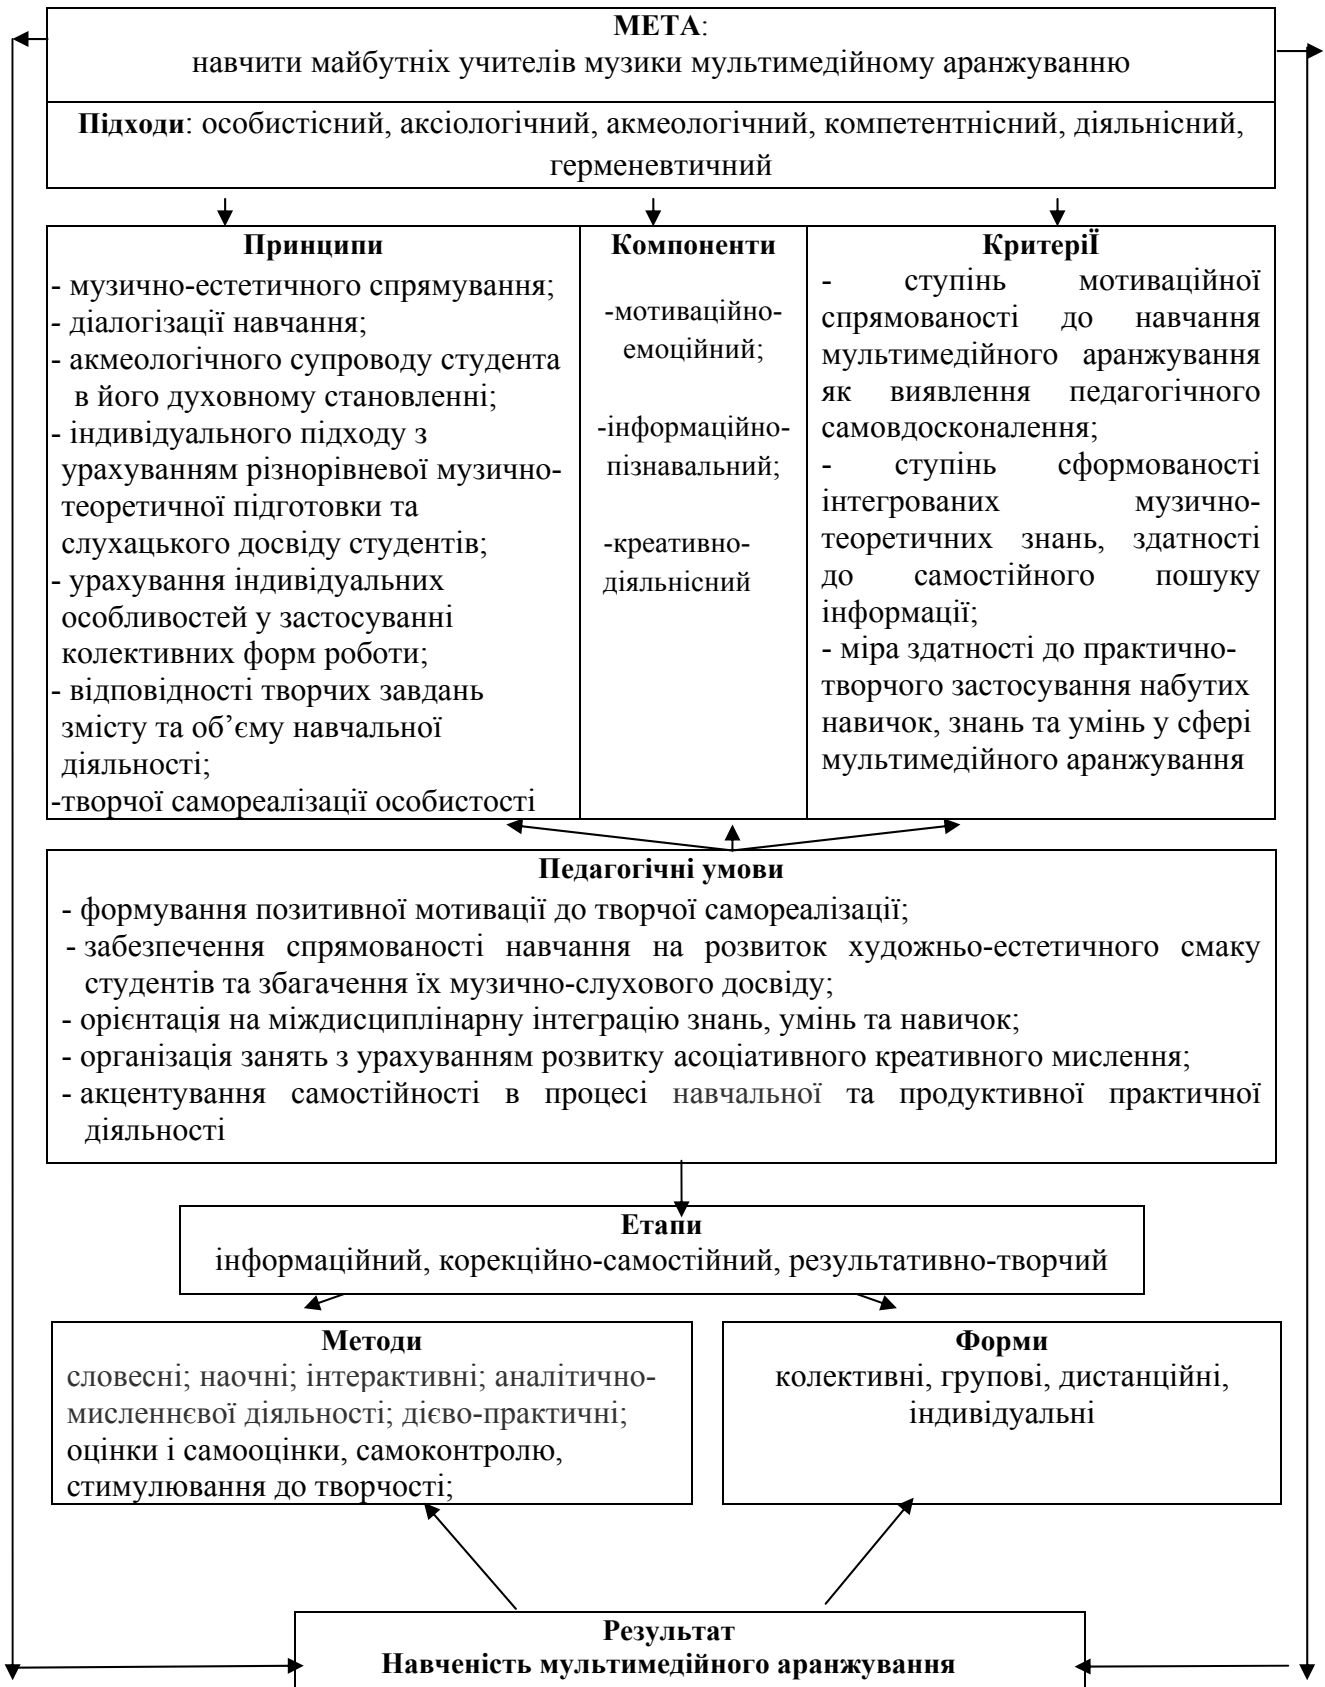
**МЕТА**:
навчити майбутніх учителів музики мультимедійному аранжуванню

**Підходи**: особистісний, аксіологічний, акмеологічний, компетентнісний, діяльнісний, герменевтичний

**Принципи**
- музично-естетичного спрямування;
- діалогізації навчання;
- акмеологічного супроводу студента в його духовному становленні;
- індивідуального підходу з урахуванням різнорівневої музично-теоретичної підготовки та слухацького досвіду студентів;
- урахування індивідуальних особливостей у застосуванні колективних форм роботи;
- відповідності творчих завдань змісту та об'єму навчальної діяльності;
-творчої самореалізації особистості

**Компоненти**
-мотиваційно-емоційний;
-інформаційно-пізнавальний;
-креативно-діяльнісний

**КритерІЇ**
- ступінь мотиваційної спрямованості до навчання мультимедійного аранжування як виявлення педагогічного самовдосконалення;
- ступінь сформованості інтегрованих музично-теоретичних знань, здатності до самостійного пошуку інформації;
- міра здатності до практично-творчого застосування набутих навичок, знань та умінь у сфері мультимедійного аранжування

**Педагогічні умови**
- формування позитивної мотивації до творчої самореалізації;
- забезпечення спрямованості навчання на розвиток художньо-естетичного смаку студентів та збагачення їх музично-слухового досвіду;
- орієнтація на міждисциплінарну інтеграцію знань, умінь та навичок;
- організація занять з урахуванням розвитку асоціативного креативного мислення;
- акцентування самостійності в процесі навчальної та продуктивної практичної діяльності

**Етапи**
інформаційний, корекційно-самостійний, результативно-творчий

**Методи**
словесні; наочні; інтерактивні; аналітично-мисленнєвої діяльності; дієво-практичні; оцінки і самооцінки, самоконтролю, стимулювання до творчості;

**Форми**
колективні, групові, дистанційні, індивідуальні

**Результат**
**Навченість мультимедійного аранжування**